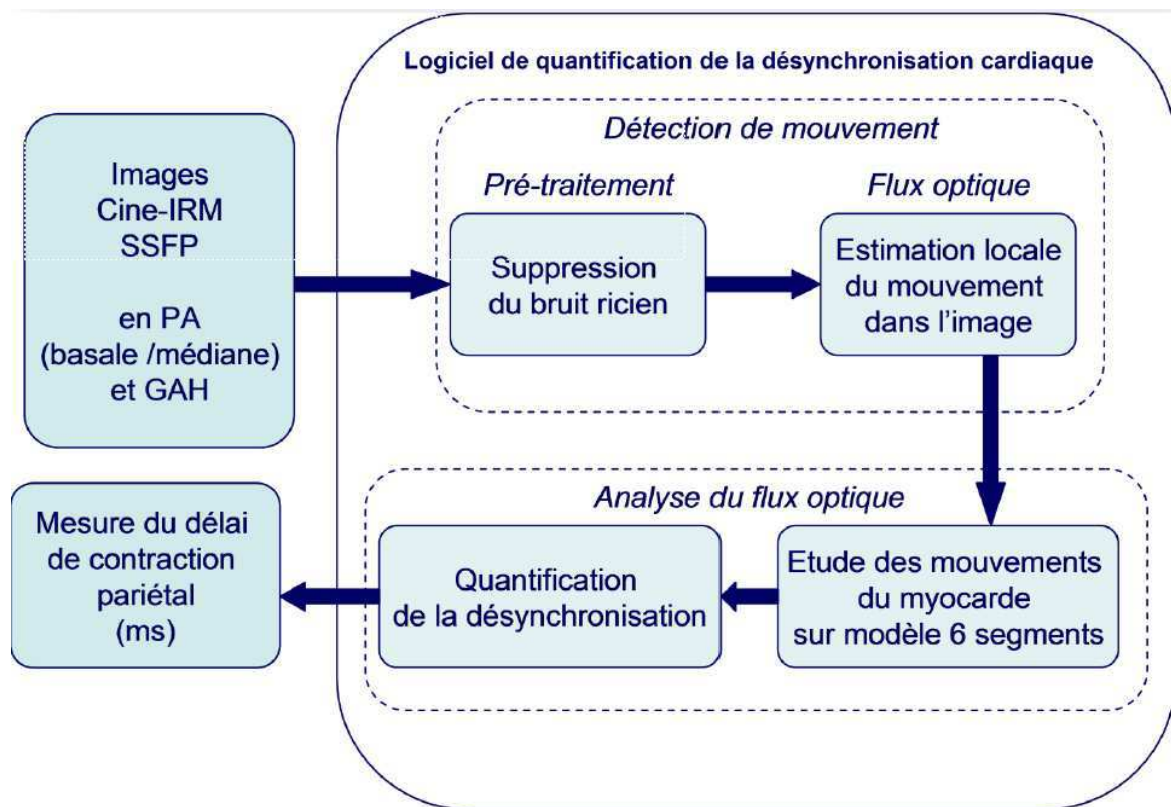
Logiciel de quantification de la désynchronisation cardiaque

Images
Cine-IRM
SSFP

en PA
(basale /médiane)
et GAH

Détection de mouvement

Pré-traitement

Suppression du bruit ricien

Flux optique

Estimation locale du mouvement dans l'image

Analyse du flux optique

Etude des mouvements du myocarde sur modèle 6 segments

Quantification de la désynchronisation

Mesure du délai de contraction pariétal (ms)